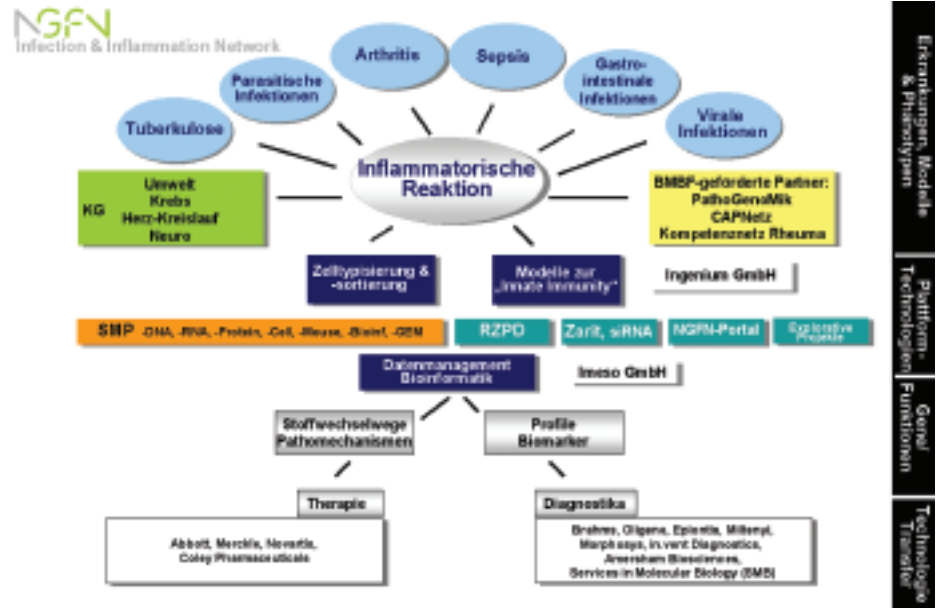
NGFN
Infection & Inflammation Network

Arthritis

Sepsis

Parasitische Infektionen

Gastro-intestinale Infektionen

Tuberkulose

Virale Infektionen

Inflammatorische Reaktion

KG
Umwelt
Krebs
Herz-Kreislauf
Neuro

BMBF-geförderte Partner:
PathoGenoMik
CAPNetz
Kompetenznetz Rheuma

Zelltypisierung & -sortierung

Modelle zur „innate immunity"

Ingenium GmbH

SMP -DNA, -RNA, -Protein, -Cell, -Mouse, -Bioinf, -GEM

RZPD

Zarit, siRNA

NGFN-Portal

Explorative Projekte

Datenmanagement Bioinformatik

Imeso GmbH

Stoffwechselwege Pathomechanismen

Profile Biomarker

Therapie

Diagnostika

Abbott, Merckle, Novartis, Coley Pharmaceuticals

Brahms, Oligene, Epiontis, Miltenyi, Morphosys, in.vent Diagnostics, Amersham Biosciences, Services in Molecular Biology (SMB)

Erkrankungen, Modelle & Phänotypen

Plattform-Technologien

Gene/ Funktionen

Technologie Transfer